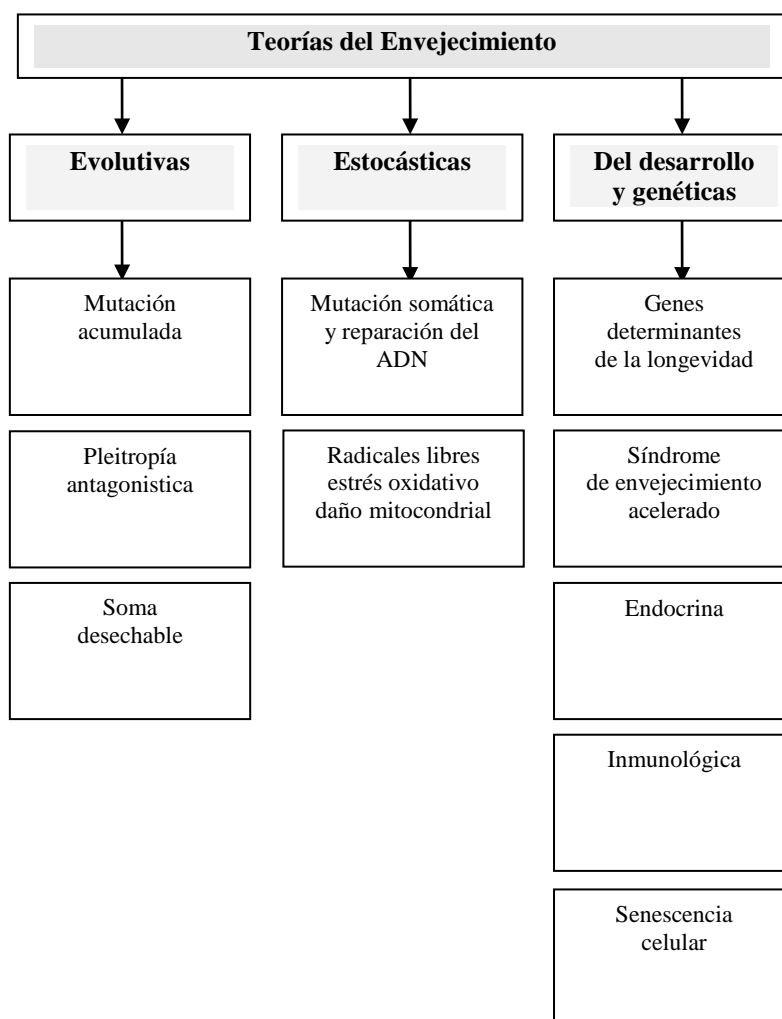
Teorías del Envejecimiento

Evolutivas

Mutación acumulada

Pleitropía antagonistica

Soma desechable

Estocásticas

Mutación somática y reparación del ADN

Radicales libres estrés oxidativo daño mitocondrial

Del desarrollo y genéticas

Genes determinantes de la longevidad

Síndrome de envejecimiento acelerado

Endocrina

Inmunológica

Senescencia celular